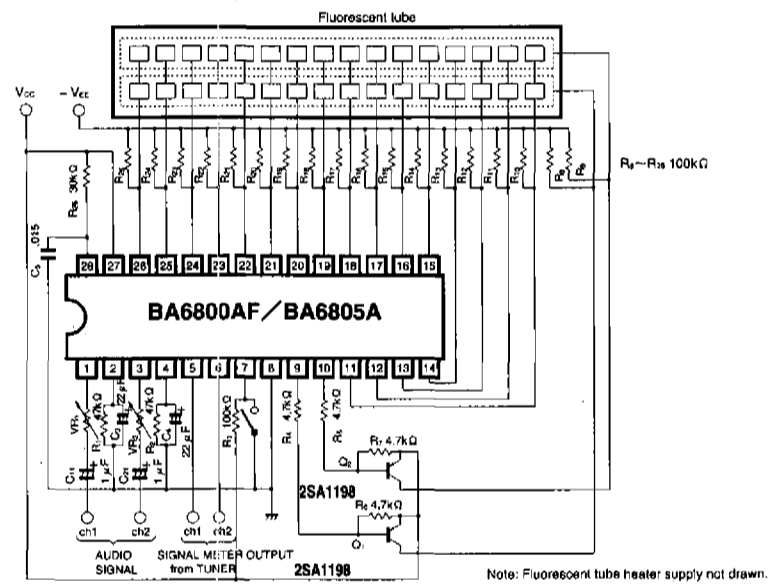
Fluorescent tube

$V_{CC}$

$-V_{EE}$

$R_8 \sim R_{25}$ 100kΩ

$R_{26}$ 30kΩ

$C_5$ .015

28 27 26 25 24 23 22 21 20 19 18 17 16 15

BA6800AF／BA6805A

1 2 3 4 5 6 7 8 9 10 11 12 13 14

$VR_1$

$R_1$ 47kΩ

$C_3$ 22μF

$VR_2$

$R_2$ 47kΩ

$C_4$

22μF

$R_3$ 100Ω

$R_4$ 4.7kΩ

$R_5$ 4.7kΩ

$R_7$ 4.7kΩ

$Q_2$

$R_6$ 4.7kΩ

$Q_1$

$C_{11}$ 1μF

$C_{21}$ 1μF

2SA1198

2SA1198

ch1 ch2

AUDIO SIGNAL

ch1 ch2

SIGNAL METER OUTPUT from TUNER

Note: Fluorescent tube heater supply not drawn.